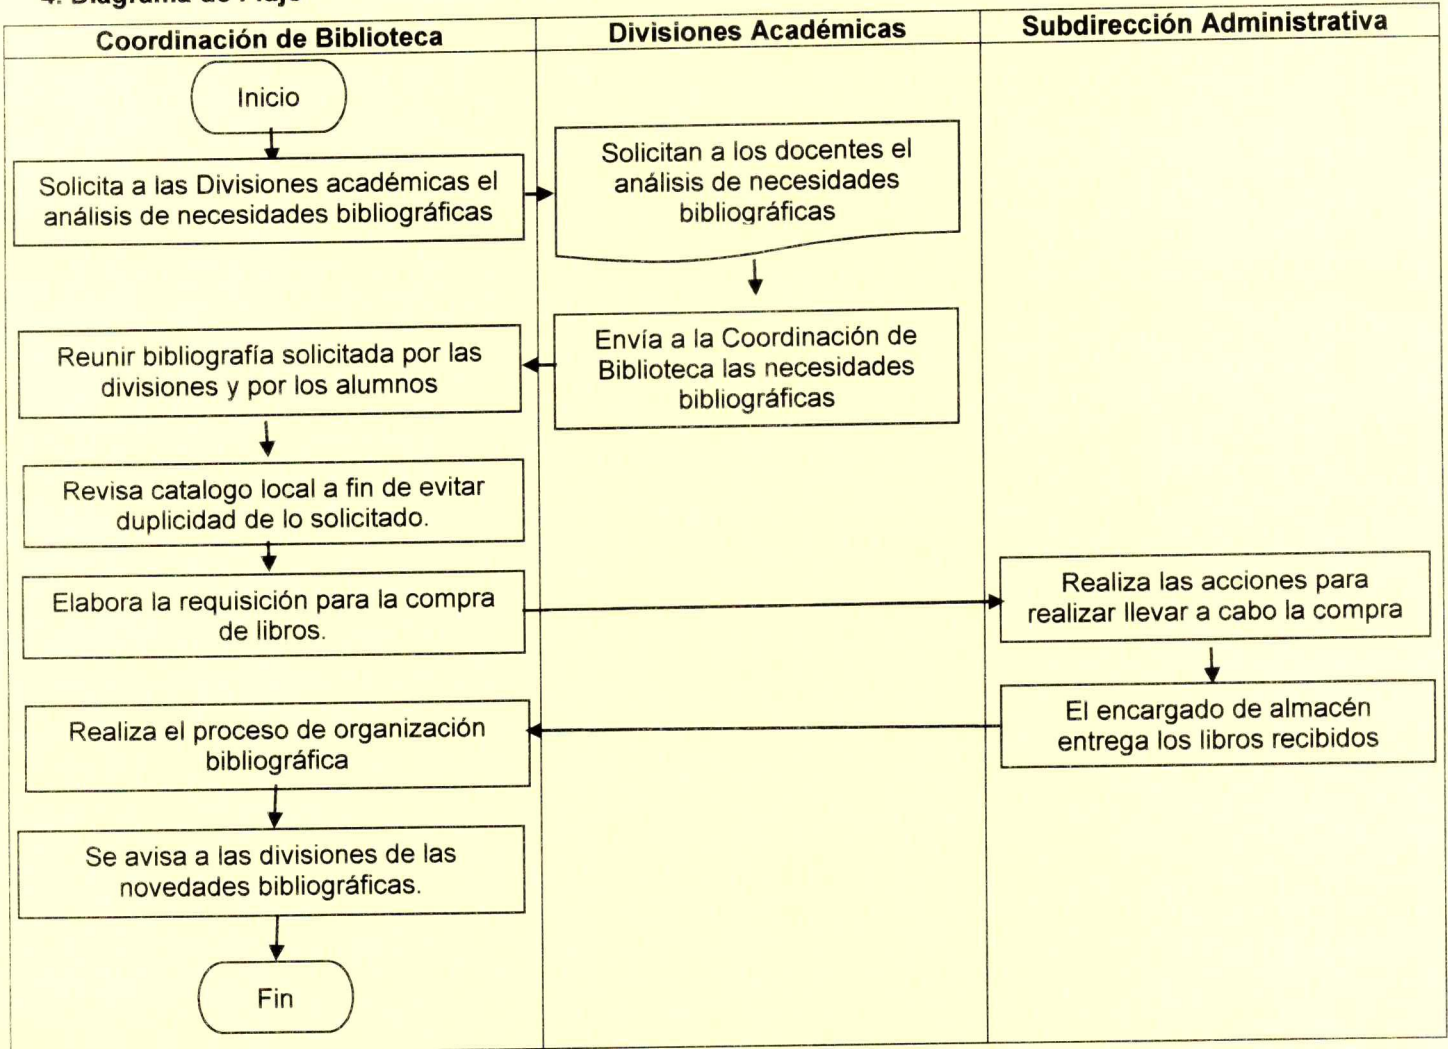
4. Diagrama de Flujo

Coordinación de Biblioteca

Divisiones Académicas

Subdirección Administrativa

Inicio

Solicita a las Divisiones académicas el análisis de necesidades bibliográficas

Solicitan a los docentes el análisis de necesidades bibliográficas

Envía a la Coordinación de Biblioteca las necesidades bibliográficas

Reunir bibliografía solicitada por las divisiones y por los alumnos

Revisa catalogo local a fin de evitar duplicidad de lo solicitado.

Elabora la requisición para la compra de libros.

Realiza las acciones para realizar llevar a cabo la compra

El encargado de almacén entrega los libros recibidos

Realiza el proceso de organización bibliográfica

Se avisa a las divisiones de las novedades bibliográficas.

Fin